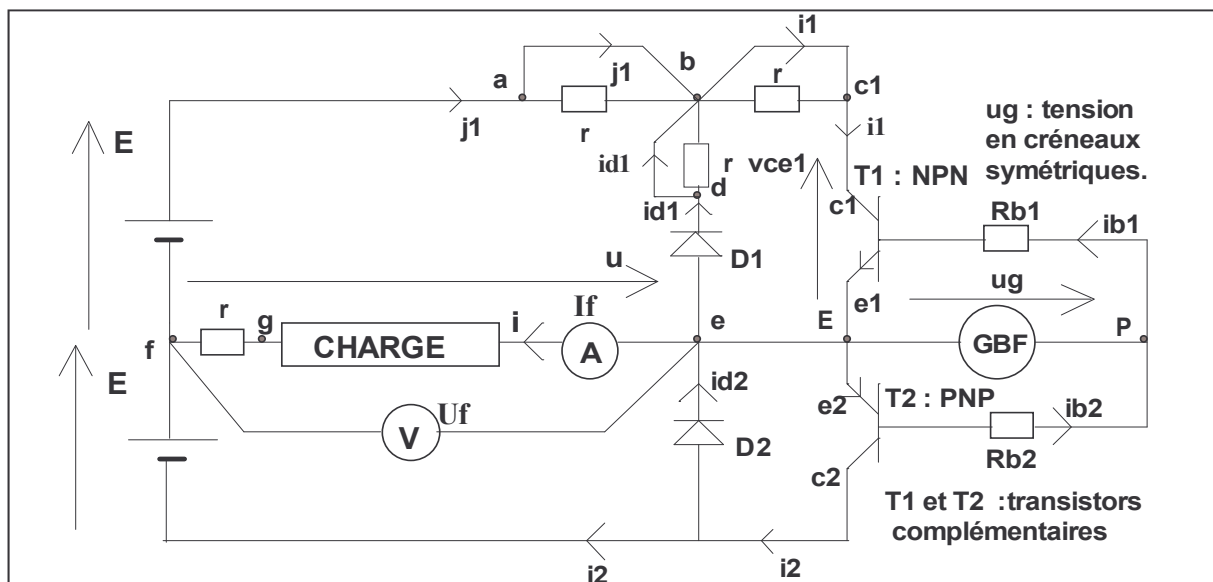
i1
a
b
j1
r
c1
j1
r
i1
ug : tension en créneaux symétriques.
E
id1
r
d
vce1
T1 : NPN
id1
c1
Rb1
ib1
u
D1
e1
ug
r
g
If
i
e
E
GBF
P
f
CHARGE
A
E
id2
e2
T2 : PNP
ib2
Uf
V
D2
Rb2
c2
T1 et T2 :transistors complémentaires
i2
i2